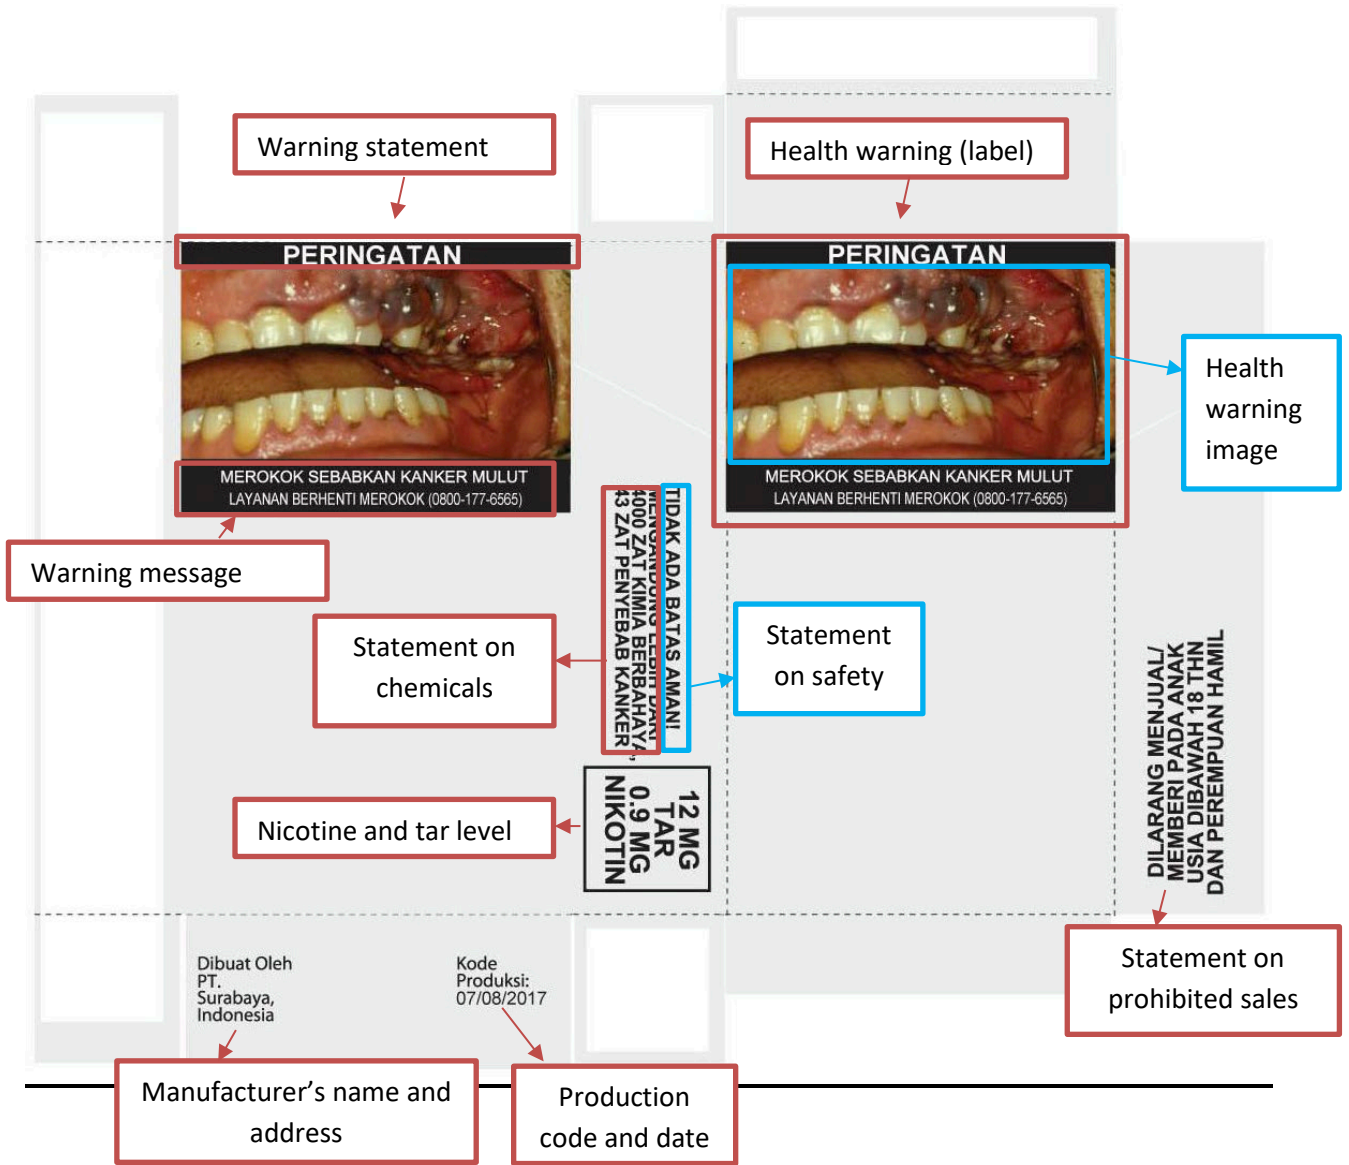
Warning statement

Health warning (label)

PERINGATAN

MEROKOK SEBABKAN KANKER MULUT
LAYANAN BERHENTI MEROKOK (0800-177-6565)

PERINGATAN

MEROKOK SEBABKAN KANKER MULUT
LAYANAN BERHENTI MEROKOK (0800-177-6565)

Health warning image

Warning message

TIDAK ADA BATAS AMAN!
MENGANDUNG LEBIH DARI
4000 ZAT KIMIA BERBAHAYA,
43 ZAT PENYEBAB KANKER

Statement on chemicals

Statement on safety

12 MG TAR
0.9 MG NIKOTIN

Nicotine and tar level

DILARANG MENJUAL/ MEMBERI PADA ANAK USIA DIBAWAH 18 THN DAN PEREMPUAN HAMIL

Dibuat Oleh PT. Surabaya, Indonesia

Kode Produksi: 07/08/2017

Statement on prohibited sales

Manufacturer’s name and address

Production code and date